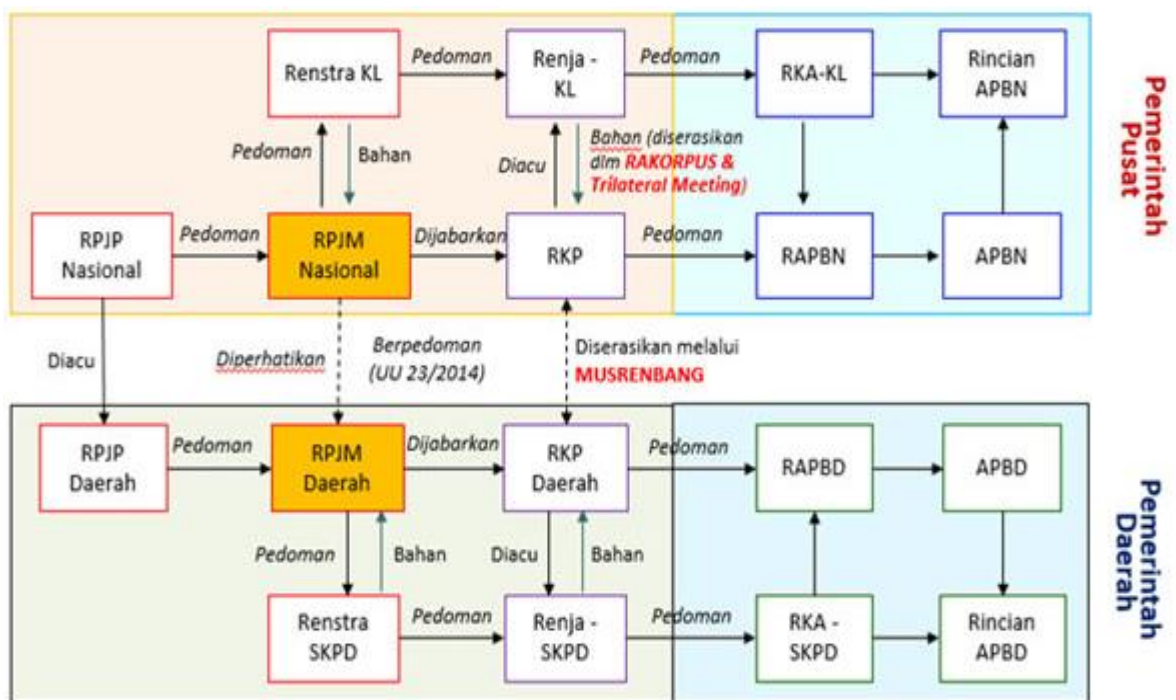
Renstra KL

Pedoman

Renja - KL

Pedoman

RKA-KL

Rincian APBN

Pemerintah Pusat

Pedoman

Bahan

Diacu

Bahan (diserasikan dlm RAKORPUS & Trilateral Meeting)

RPJP Nasional

Pedoman

RPJM Nasional

Dijabarkan

RKP

Pedoman

RAPBN

APBN

Diacu

Diperhatikan

Berpedoman (UU 23/2014)

Diserasikan melalui MUSRENBANG

RPJP Daerah

Pedoman

RPJM Daerah

Dijabarkan

RKP Daerah

Pedoman

RAPBD

APBD

Pemerintah Daerah

Pedoman

Bahan

Diacu

Bahan

Renstra SKPD

Pedoman

Renja - SKPD

Pedoman

RKA - SKPD

Rincian APBD